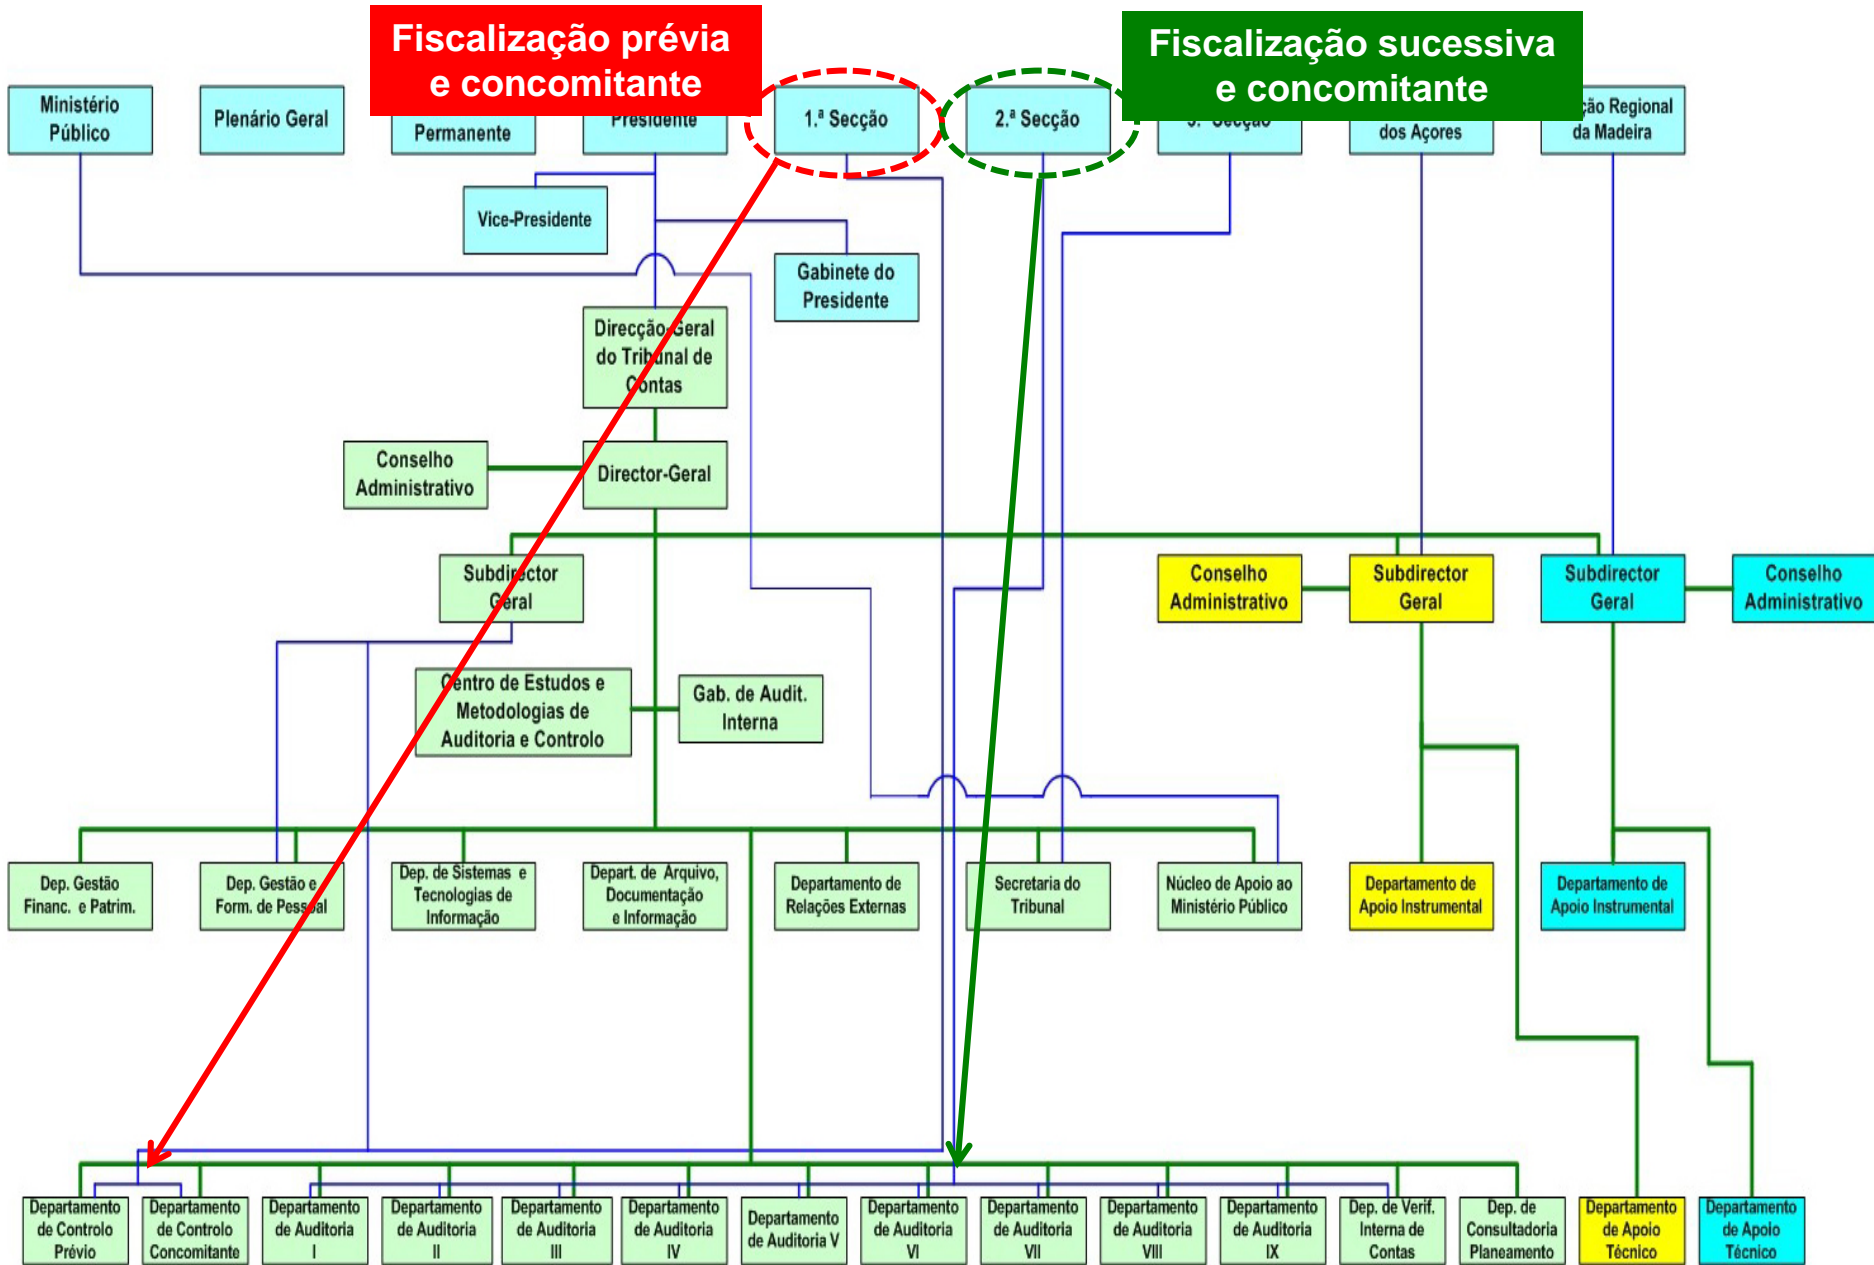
Fiscalização prévia e concomitante

Fiscalização sucessiva e concomitante

Ministério Público

Plenário Geral

Permanente

Presidente

1.ª Secção

2.ª Secção

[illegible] Secção

dos Açores

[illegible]ção Regional da Madeira

Vice-Presidente

Gabinete do Presidente

Direcção-Geral do Tribunal de Contas

Conselho Administrativo

Director-Geral

Subdirector Geral

Conselho Administrativo

Subdirector Geral

Subdirector Geral

Conselho Administrativo

Centro de Estudos e Metodologias de Auditoria e Controlo

Gab. de Audit. Interna

Dep. Gestão Financ. e Patrim.

Dep. Gestão e Form. de Pessoal

Dep. de Sistemas e Tecnologias de Informação

Depart. de Arquivo, Documentação e Informação

Departamento de Relações Externas

Secretaria do Tribunal

Núcleo de Apoio ao Ministério Público

Departamento de Apoio Instrumental

Departamento de Apoio Instrumental

Departamento de Controlo Prévio

Departamento de Controlo Concomitante

Departamento de Auditoria I

Departamento de Auditoria II

Departamento de Auditoria III

Departamento de Auditoria IV

Departamento de Auditoria V

Departamento de Auditoria VI

Departamento de Auditoria VII

Departamento de Auditoria VIII

Departamento de Auditoria IX

Dep. de Verif. Interna de Contas

Dep. de Consultadoria Planeamento

Departamento de Apoio Técnico

Departamento de Apoio Técnico